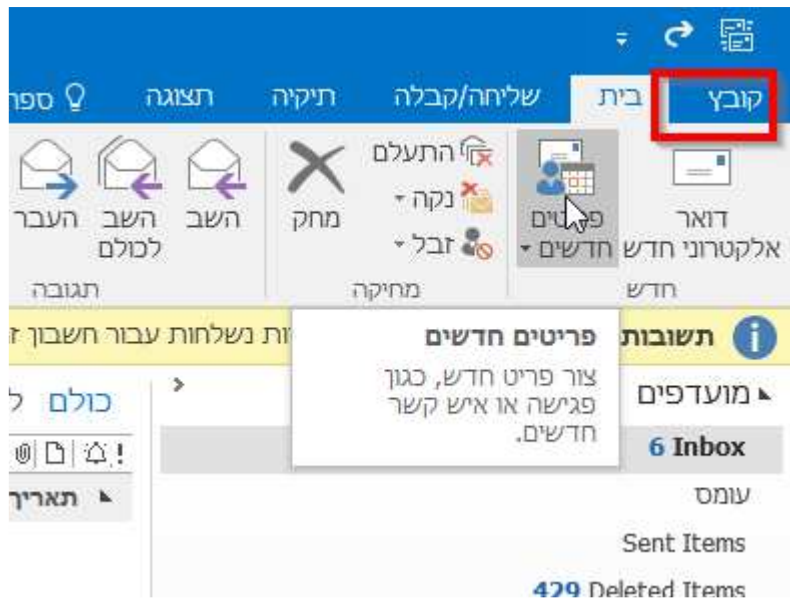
קובץ בית שליחה/קבלה תיקיה תצוגה ספר

דואר אלקטרוני חדש
פריטים חדשים
חדש

התעלם
נקה
זבל
מחק
מחיקה

השב
השב לכולם
העבר
תגובה

תשובות
ות נשלחות עבור חשבון ז

פריטים חדשים
צור פריט חדש, כגון פגישה או איש קשר חדשים.

מועדפים
6 Inbox
עומס
Sent Items
429 Deleted Items

כולם ל
תאריך